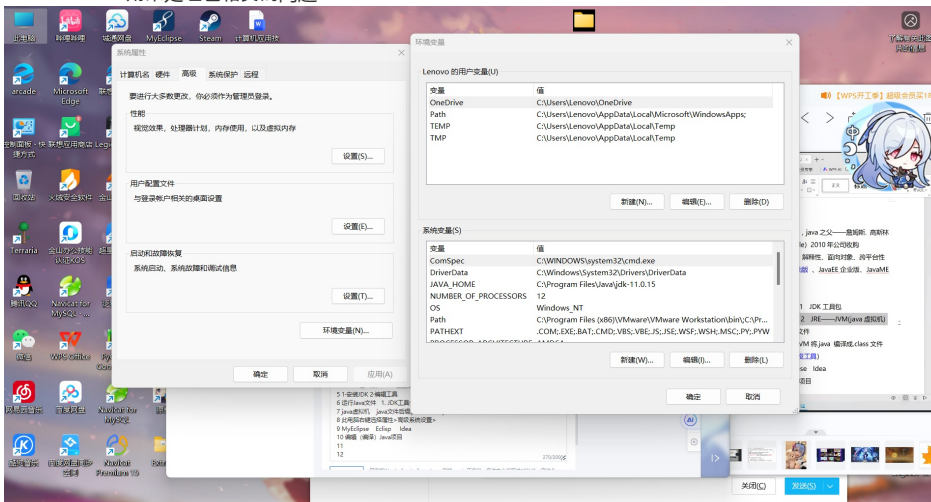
此电脑 哔哩哔哩 城通网盘 MyEclipse Steam 计算机应用表

arcade Microsoft Edge

控制面板 - 快捷方式 联想应用商店

回收站 火绒安全软件

Terraria 金山办公技能认证KOS

腾讯QQ Navicat for MySQL

微信 WPS Office

网易云音乐 百度网盘 Navicat for MySQL

酷我音乐 向日葵远程控制 Navicat Premium 16

系统属性

计算机名 硬件 高级 系统保护 远程

要进行大多数更改，你必须作为管理员登录。

性能

视觉效果，处理器计划，内存使用，以及虚拟内存

设置(S)...

用户配置文件

与登录帐户相关的桌面设置

设置(E)...

启动和故障恢复

系统启动、系统故障和调试信息

设置(T)...

环境变量(N)...

确定 取消 应用(A)

环境变量

Lenovo 的用户变量(U)

| 变量 | 值 |
|---|---|
| OneDrive | C:\Users\Lenovo\OneDrive |
| Path | C:\Users\Lenovo\AppData\Local\Microsoft\WindowsApps; |
| TEMP | C:\Users\Lenovo\AppData\Local\Temp |
| TMP | C:\Users\Lenovo\AppData\Local\Temp |

新建(N)... 编辑(E)... 删除(D)

系统变量(S)

| 变量 | 值 |
|---|---|
| ComSpec | C:\WINDOWS\system32\cmd.exe |
| DriverData | C:\Windows\System32\Drivers\DriverData |
| JAVA_HOME | C:\Program Files\Java\jdk-11.0.15 |
| NUMBER_OF_PROCESSORS | 12 |
| OS | Windows_NT |
| Path | C:\Program Files (x86)\VMware\VMware Workstation\bin\;C:\Pr... |
| PATHEXT | .COM;.EXE;.BAT;.CMD;.VBS;.VBE;.JS;.JSE;.WSF;.WSH;.MSC;.PY;.PYW |

新建(W)... 编辑(I)... 删除(L)

确定 取消

5 1-安装JDK 2-编辑工具
6 运行Java文件 1. JDK工具
7 java虚拟机 java文件存储
8 此电脑右键选择属性>高级系统设置>
9 MyEclipse Eclise Idea
10 编辑（编辑）Java项目
11
12

【WPS开工季】超级会员买1

, java 之父——詹姆斯·高斯林
le) 2010 年公司收购
解释性、面向对象、跨平台性
, JavaEE 企业版、JavaME

1 JDK 工具包
2 JRE——JVM(java 虚拟机)
VM 将 java 编译成.class 文件
se Idea

关闭(C) 发送(S)

了解本图片
风景图